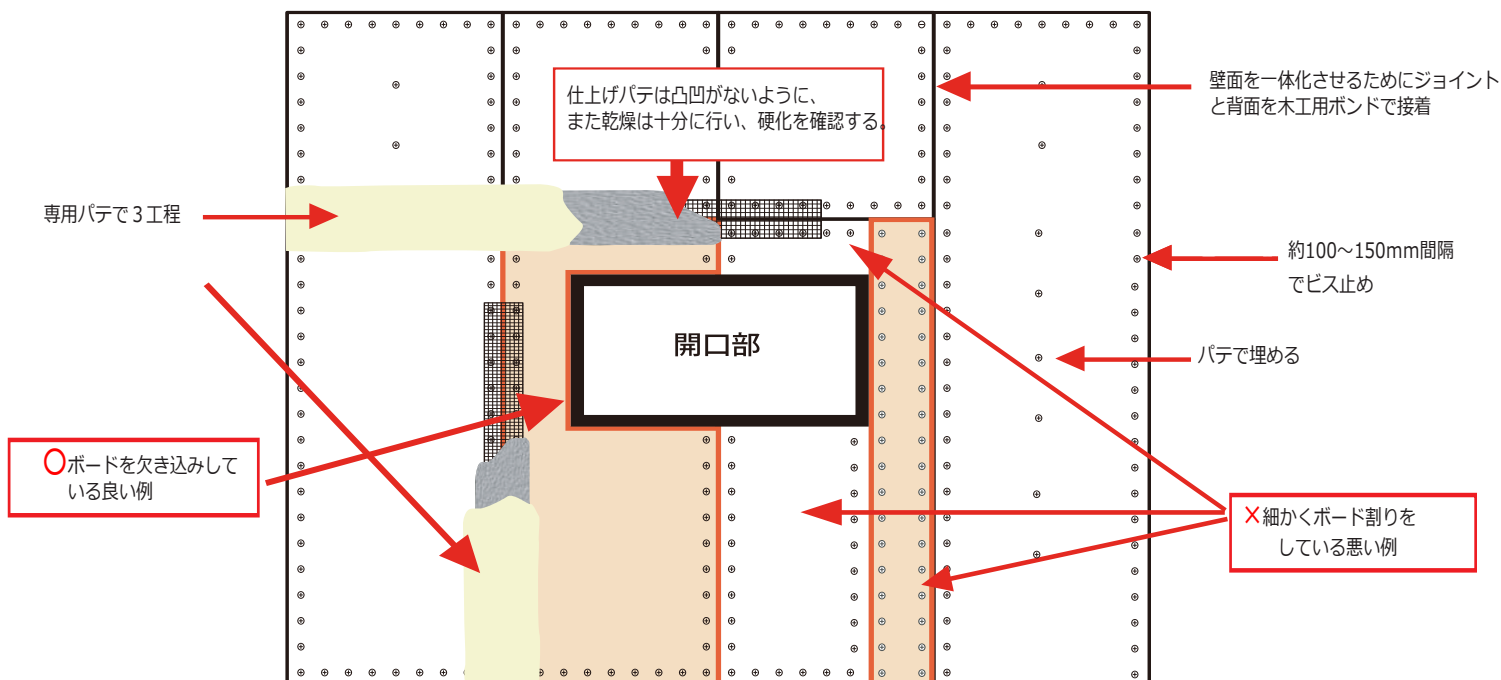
仕上げパテは凸凹がないように、
また乾燥は十分に行い、硬化を確認する。

壁面を一体化させるためにジョイントと背面を木工用ボンドで接着

専用パテで３工程

約100～150mm間隔でビス止め

開口部

パテで埋める

○ボードを欠き込みしている良い例

×細かくボード割りをしている悪い例